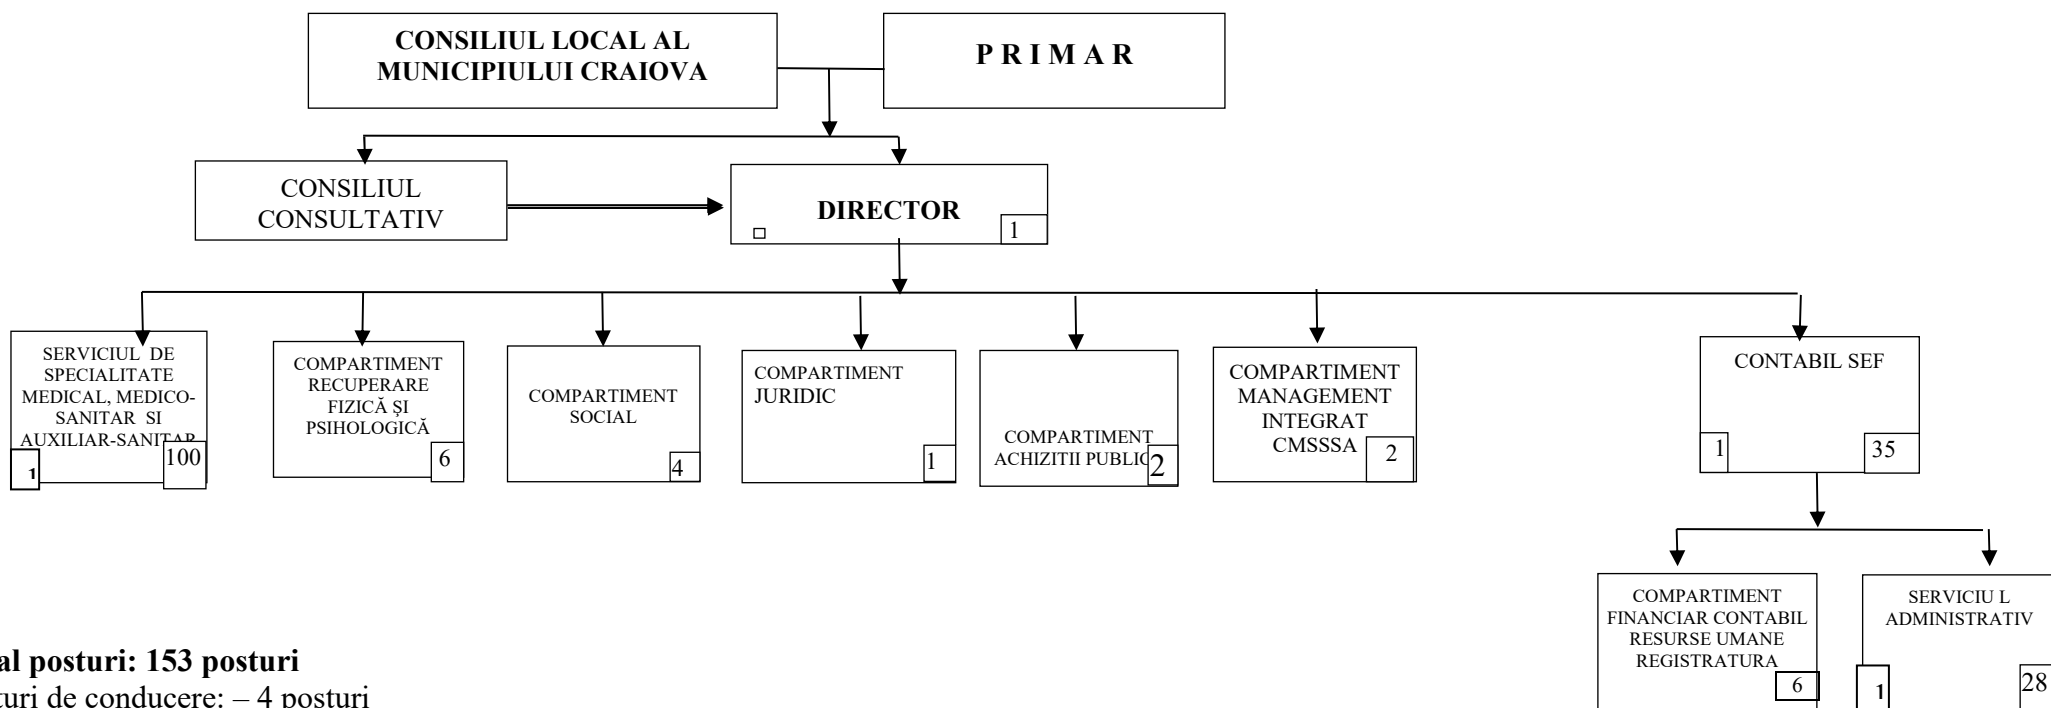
CONSILIUL LOCAL AL MUNICIPIULUI CRAIOVA

P R I M A R

CONSILIUL CONSULTATIV

DIRECTOR
1

SERVICIUL DE SPECIALITATE MEDICAL, MEDICO-SANITAR SI AUXILIAR-SANITAR
1
100

COMPARTIMENT RECUPERARE FIZICĂ ȘI PSIHOLOGICĂ
6

COMPARTIMENT SOCIAL
4

COMPARTIMENT JURIDIC
1

COMPARTIMENT ACHIZITII PUBLIC
2

COMPARTIMENT MANAGEMENT INTEGRAT CMSSSA
2

CONTABIL SEF
1
35

COMPARTIMENT FINANCIAR CONTABIL RESURSE UMANE REGISTRATURA
6

SERVICIU L ADMINISTRATIV
1
28

al posturi: 153 posturi
turi de conducere: – 4 posturi